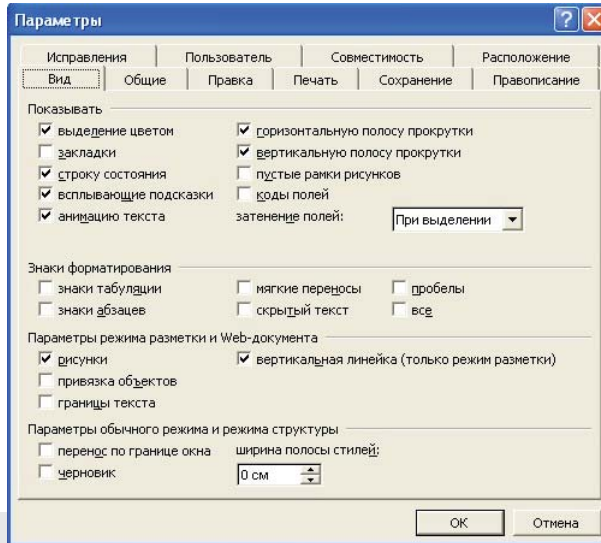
Параметры

Исправления | Пользователь | Совместимость | Расположение
Вид | Общие | Правка | Печать | Сохранение | Правописание

Показывать
☑ выделение цветом
☐ закладки
☑ строку состояния
☑ всплывающие подсказки
☑ анимацию текста
☑ горизонтальную полосу прокрутки
☑ вертикальную полосу прокрутки
☐ пустые рамки рисунков
☐ коды полей
затенение полей: При выделении

Знаки форматирования
☐ знаки табуляции
☐ знаки абзацев
☐ мягкие переносы
☐ скрытый текст
☐ пробелы
☐ все

Параметры режима разметки и Web-документа
☑ рисунки
☐ привязка объектов
☐ границы текста
☑ вертикальная линейка (только режим разметки)

Параметры обычного режима и режима структуры
☐ перенос по границе окна
☐ черновик
ширина полосы стилей:
0 см

ОК
Отмена